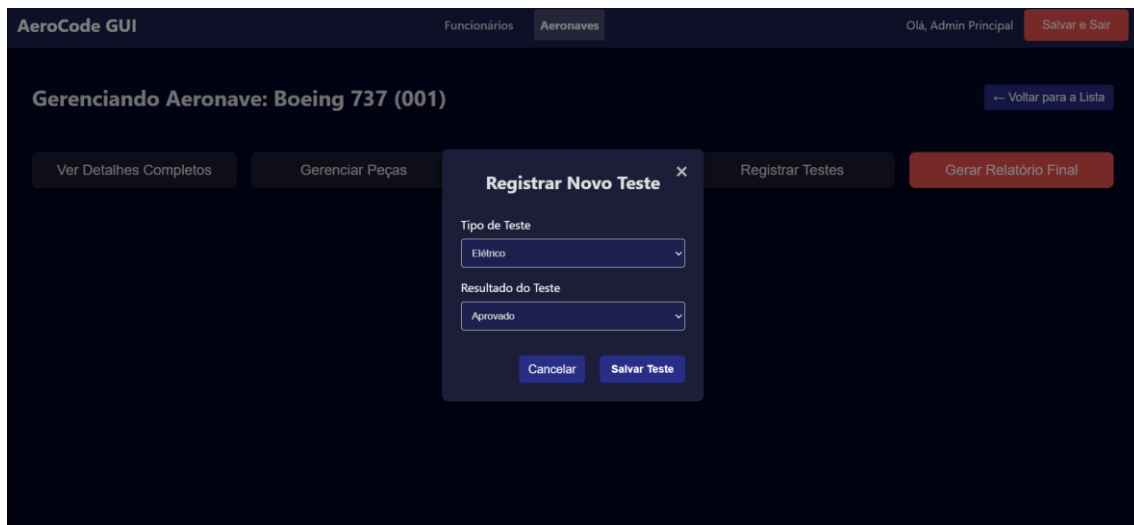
AeroCode GUI

Funcionários Aeronaves

Olá, Admin Principal Salvar e Sair

Gerenciando Aeronave: Boeing 737 (001)

← Voltar para a Lista

Ver Detalhes Completos

Gerenciar Peças

Registrar Testes

Gerar Relatório Final

Registrar Novo Teste ×

Tipo de Teste

Elétrico

Resultado do Teste

Aprovado

Cancelar Salvar Teste